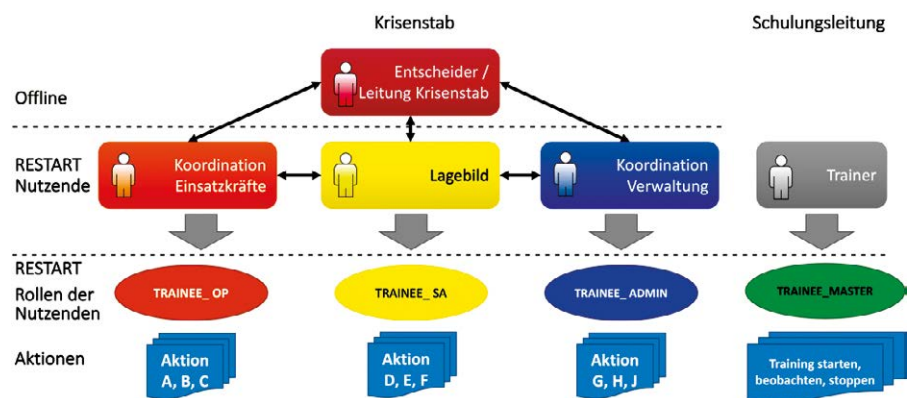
Krisenstab

Schulungsleitung

Offline

Entscheider / Leitung Krisenstab

RESTART Nutzende

Koordination Einsatzkräfte

Lagebild

Koordination Verwaltung

Trainer

RESTART Rollen der Nutzenden

TRAINEE_ OP

TRAINEE_ SA

TRAINEE_ ADMIN

TRAINEE_MASTER

Aktionen

Aktion A, B, C

Aktion D, E, F

Aktion G, H, J

Training starten, beobachten, stoppen